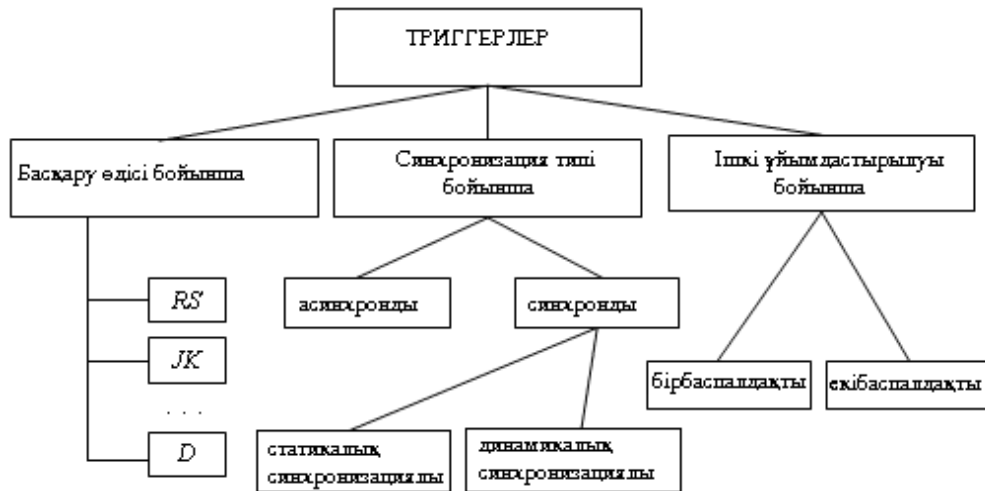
ТРИГГЕРЛЕР

Басқару әдісі бойынша

Синхронизация типі бойынша

Ішкі ұйымдастырылуы бойынша

RS

JK

. . .

D

асинхронды

синхронды

статикалық синхронизациялы

динамикалық синхронизациялы

бірбаспалдақты

екібаспалдақты